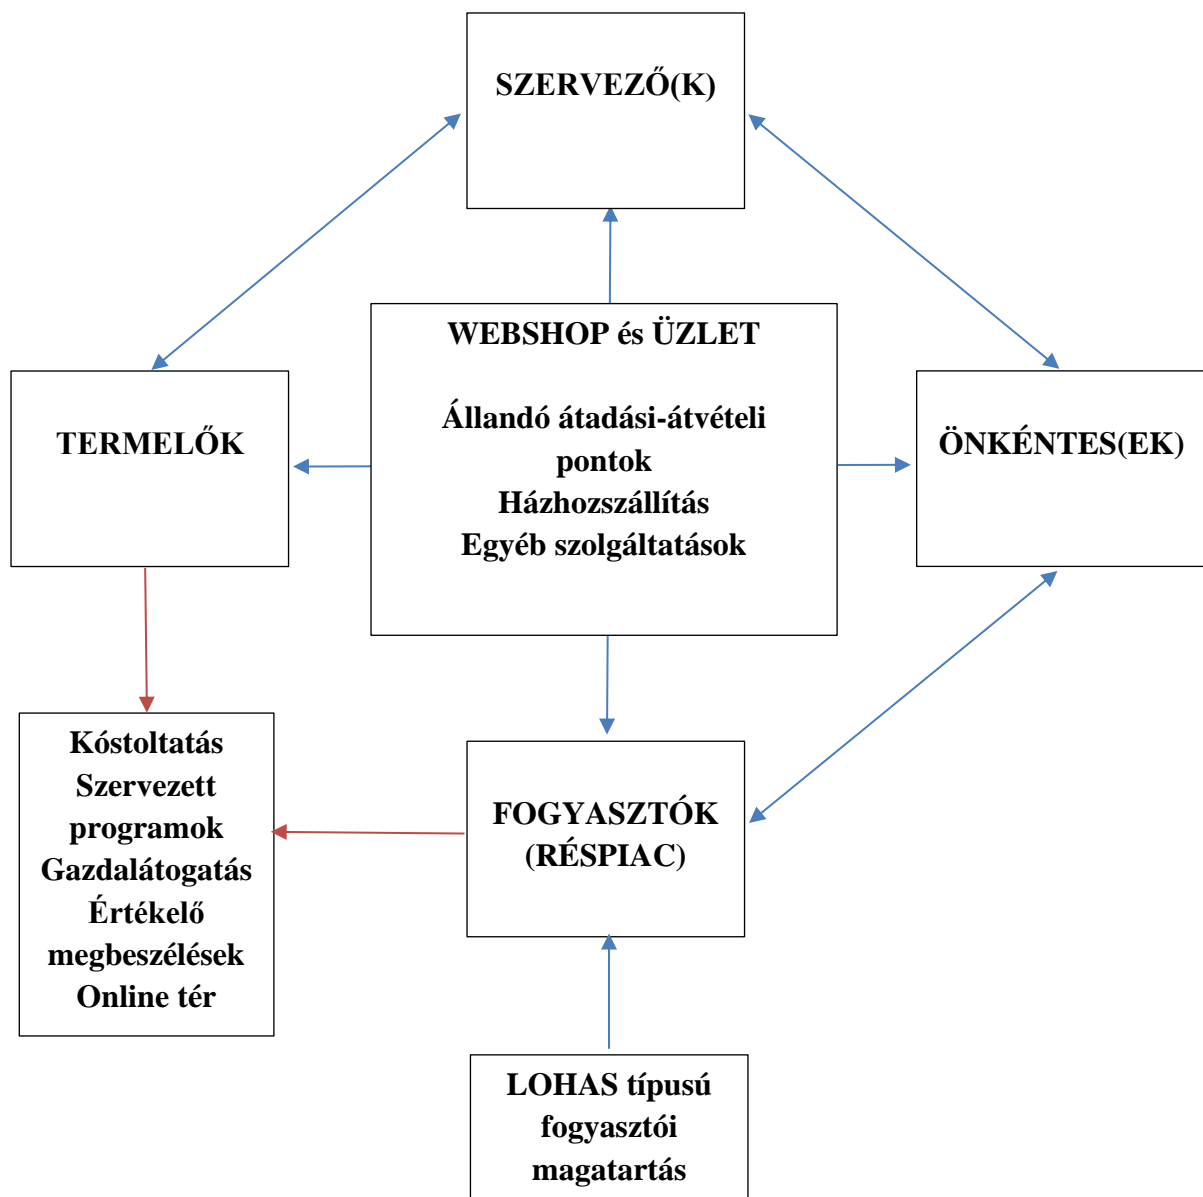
SZERVEZŐ(K)

TERMELŐK

WEBSHOP és ÜZLET

Állandó átadási-átvételi pontok
Házhozszállítás
Egyéb szolgáltatások

ÖNKÉNTES(EK)

Kóstoltatás
Szervezett programok
Gazdalátogatás
Értékelő megbeszélések
Online tér

FOGYASZTÓK
(RÉSPIAC)

LOHAS típusú fogyasztói magatartás